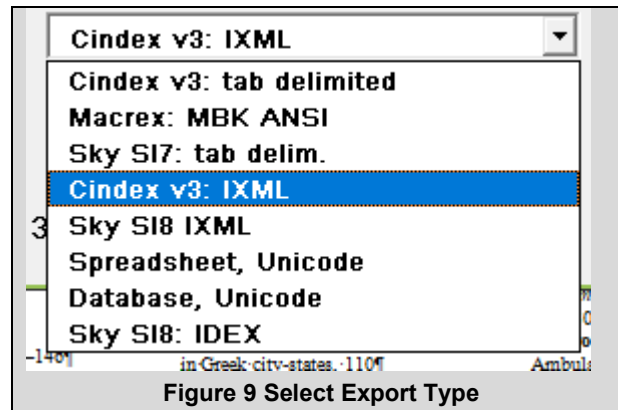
Cindex v3: IXML

Cindex v3: tab delimited
Macrex: MBK ANSI
Sky SI7: tab delim.
Cindex v3: IXML
Sky SI8 IXML
Spreadsheet, Unicode
Database, Unicode
Sky SI8: IDEX

3

-146¶ in·Greek·city-states,·110¶ Ambula

Figure 9 Select Export Type